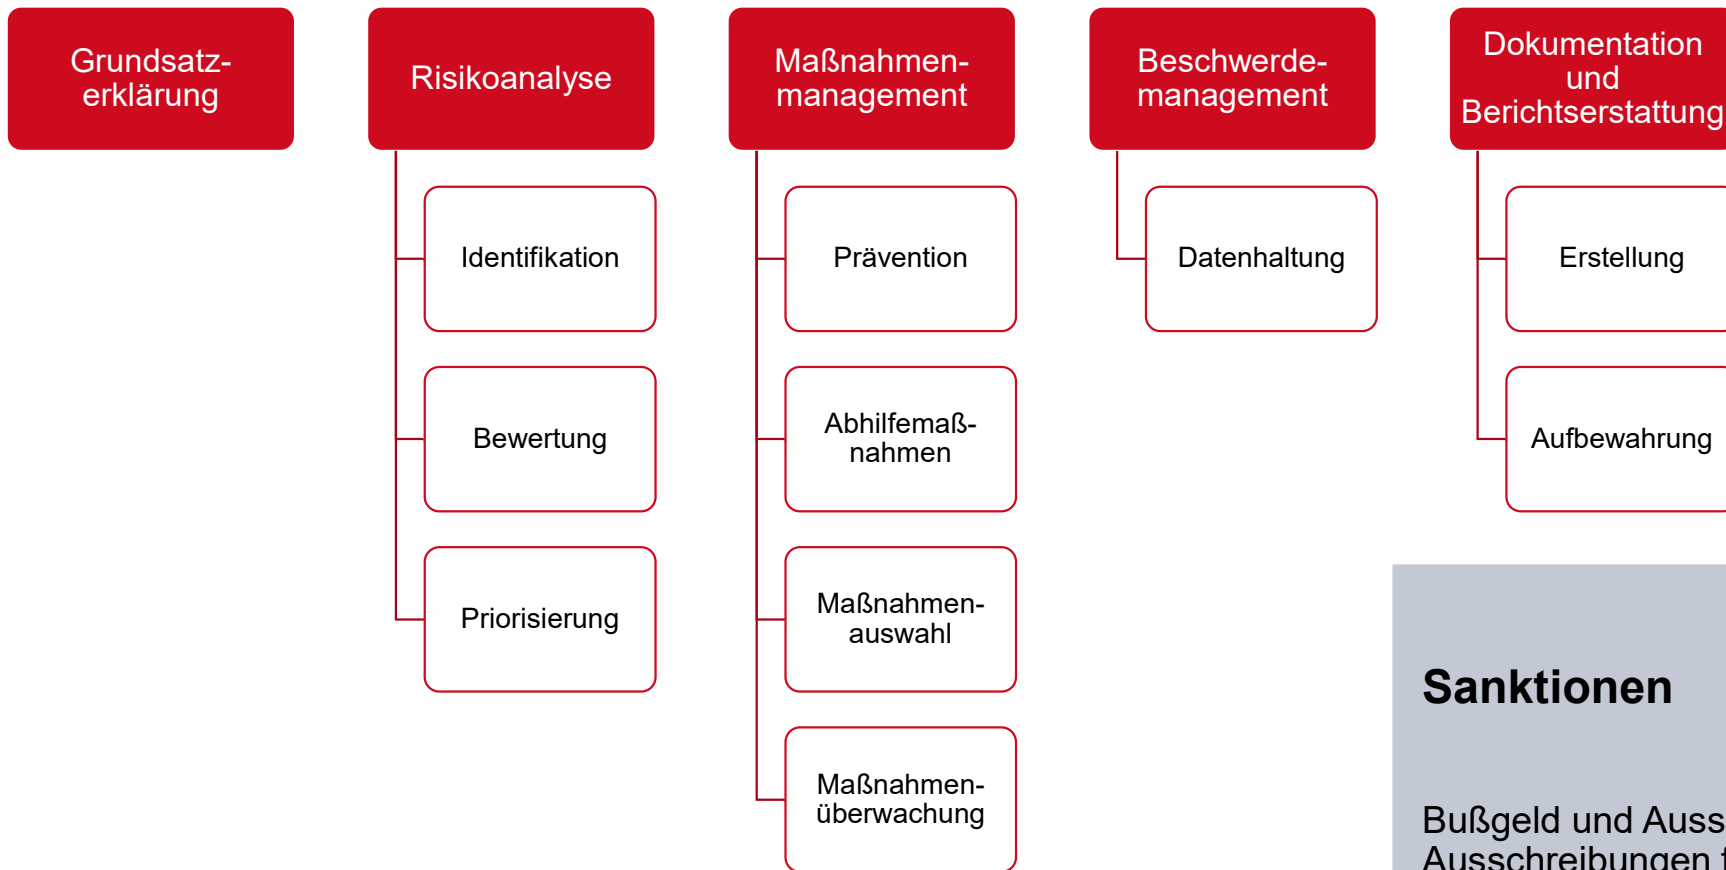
Grundsatzerklärung

Risikoanalyse

Identifikation

Bewertung

Priorisierung

Maßnahmenmanagement

Prävention

Abhilfemaßnahmen

Maßnahmenauswahl

Maßnahmenüberwachung

Beschwerdemanagement

Datenhaltung

Dokumentation und Berichtserstattung

Erstellung

Aufbewahrung

Sanktionen

Bußgeld und Auss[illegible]
Ausschreibungen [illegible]